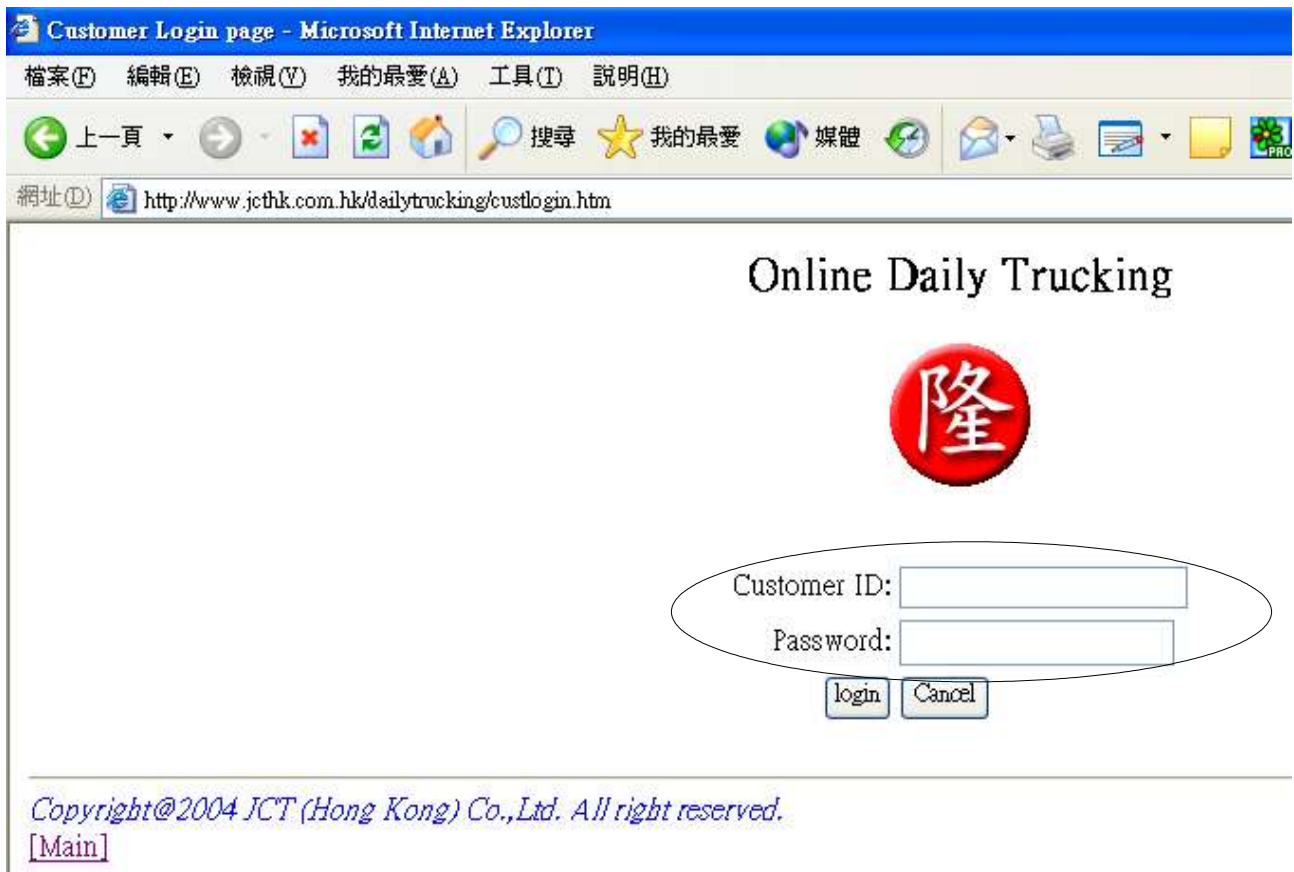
Customer Login page - Microsoft Internet Explorer

檔案(F) 編輯(E) 檢視(V) 我的最愛(A) 工具(T) 說明(H)

上一頁 搜尋 我的最愛 媒體

網址(D) http://www.jcthk.com.hk/dailytrucking/custlogin.htm

Online Daily Trucking

隆

Customer ID:

Password:

login Cancel

Copyright@2004 JCT (Hong Kong) Co.,Ltd. All right reserved.
[Main]